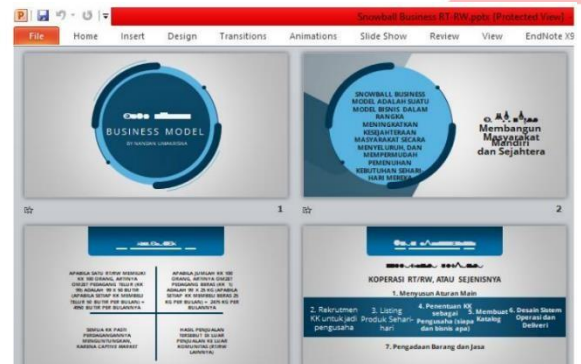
Snowball Business RT-RW.pptx [Protected View]

File Home Insert Design Transitions Animations Slide Show Review View EndNote X9

BUSINESS MODEL
BY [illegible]

1

SNOWBALL BUSINESS MODEL ADALAH SUATU MODEL BISNIS DALAM RANGKA MENINGKATKAN KESEJAHTERAAN MASYARAKAT SECARA MENYELURUH, DAN MEMPERMUDAH PEMENUHAN KEBUTUHAN SEHARI HARI MEREKA

Membangun Masyarakat Mandiri dan Sejahtera

2

APABILA SATU RT/RW MEMILIKI XX 100 ORANG, ARTINYA OMSET PEDAGANG TELUR (KK 30) ADALAH 30 X 10 BUTIR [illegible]

APABILA JUMLAH KK 100 ORANG, ARTINYA OMSET PEDAGANG BERAS (KK 1) ADALAH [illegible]

SEMUA KK PASTI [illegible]

HASIL PENJUALAN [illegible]

KOPERASI RT/RW, ATAU SEJENISNYA

1. Menyusun Aturan Main

2. Rekrutmen KK untuk jadi pengusaha

3. Listing Produk Sehari-hari

4. Penentuan KK sebagai Pengusaha (siapa dan bisnis apa)

5. Membuat Katalog

6. Desain Sistem Operasi dan Deliveri

7. Pengadaan Barang dan Jasa